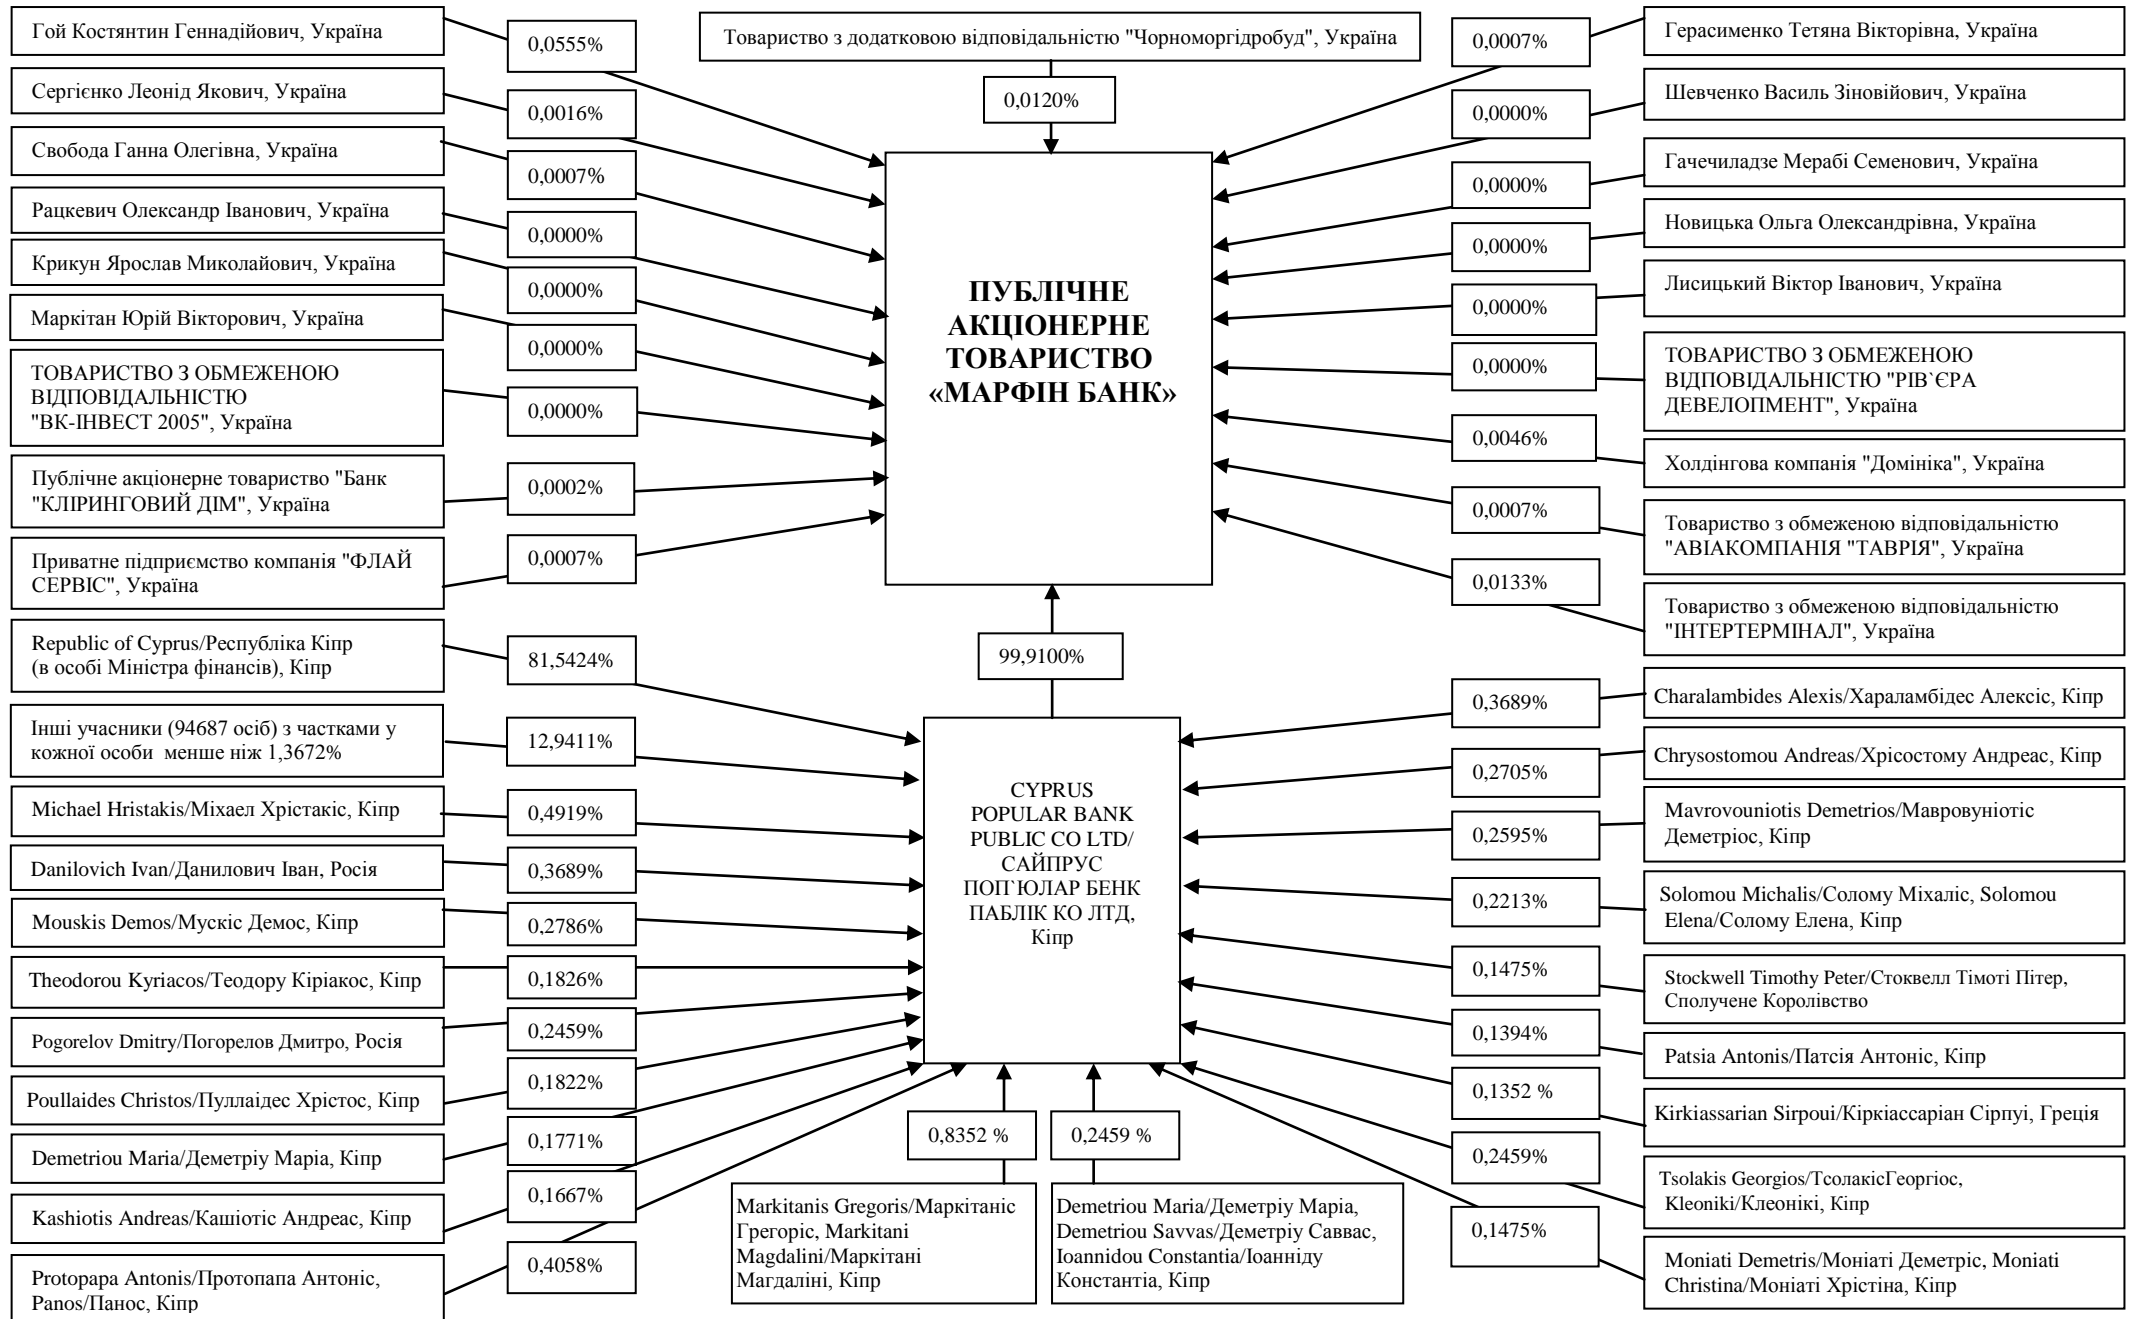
Гой Костянтин Геннадійович, Україна
0,0555%
Товариство з додатковою відповідальністю "Чорноморгідробуд", Україна
0,0120%
0,0007%
Герасименко Тетяна Вікторівна, Україна
Сергієнко Леонід Якович, Україна
0,0016%
0,0000%
Шевченко Василь Зіновійович, Україна
Свобода Ганна Олегівна, Україна
0,0007%
Гачечиладзе Мерабі Семенович, Україна
0,0000%
Рацкевич Олександр Іванович, Україна
0,0000%
Новицька Ольга Олександрівна, Україна
0,0000%
Крикун Ярослав Миколайович, Україна
0,0000%
Лисицький Віктор Іванович, Україна
0,0000%
Маркітан Юрій Вікторович, Україна
0,0000%
ПУБЛІЧНЕ АКЦІОНЕРНЕ ТОВАРИСТВО «МАРФІН БАНК»
0,0000%
ТОВАРИСТВО З ОБМЕЖЕНОЮ ВІДПОВІДАЛЬНІСТЮ "РІВ`ЄРА ДЕВЕЛОПМЕНТ", Україна
ТОВАРИСТВО З ОБМЕЖЕНОЮ ВІДПОВІДАЛЬНІСТЮ "ВК-ІНВЕСТ 2005", Україна
0,0000%
0,0046%
Холдінгова компанія "Домініка", Україна
Публічне акціонерне товариство "Банк "КЛІРИНГОВИЙ ДІМ", Україна
0,0002%
0,0007%
Товариство з обмеженою відповідальністю "АВІАКОМПАНІЯ "ТАВРІЯ", Україна
Приватне підприємство компанія "ФЛАЙ СЕРВІС", Україна
0,0007%
0,0133%
Товариство з обмеженою відповідальністю "ІНТЕРТЕРМІНАЛ", Україна
Republic of Cyprus/Республіка Кіпр (в особі Міністра фінансів), Кіпр
81,5424%
99,9100%
0,3689%
Charalambides Alexis/Хараламбідес Алексіс, Кіпр
Інші учасники (94687 осіб) з частками у кожної особи менше ніж 1,3672%
12,9411%
0,2705%
Chrysostomou Andreas/Хрісостому Андреас, Кіпр
Michael Hristakis/Міхаел Хрістакіс, Кіпр
0,4919%
CYPRUS POPULAR BANK PUBLIC CO LTD/ САЙПРУС ПОП`ЮЛАР БЕНК ПАБЛІК КО ЛТД, Кіпр
0,2595%
Mavrovouniotis Demetrios/Мавровуніотіс Деметріос, Кіпр
Danilovich Ivan/Данилович Іван, Росія
0,3689%
Mouskis Demos/Мускіс Демос, Кіпр
0,2786%
0,2213%
Solomou Michalis/Солому Міхаліс, Solomou Elena/Солому Елена, Кіпр
Theodorou Kyriacos/Теодору Кіріакос, Кіпр
0,1826%
0,1475%
Stockwell Timothy Peter/Стоквелл Тімоті Пітер, Сполучене Королівство
Pogorelov Dmitry/Погорелов Дмитро, Росія
0,2459%
0,1394%
Patsia Antonis/Патсія Антоніс, Кіпр
Poullaides Christos/Пуллаідес Хрістос, Кіпр
0,1822%
0,1352 %
Kirkiassarian Sirpoui/Кіркіассаріан Сірпуі, Греція
Demetriou Maria/Деметріу Марія, Кіпр
0,1771%
0,8352 %
0,2459 %
0,2459%
Tsolakis Georgios/ТсолакісГеоргіос, Kleoniki/Клеоніікі, Кіпр
Kashiotis Andreas/Кашіотіс Андреас, Кіпр
0,1667%
Markitanis Gregoris/Маркітаніс Грегоріс, Markitani Magdalini/Маркітані Магдаліні, Кіпр
Demetriou Maria/Деметріу Марія, Demetriou Savvas/Деметріу Саввас, Ioannidou Constantia/Іоанніду Константіа, Кіпр
0,1475%
Protopapa Antonis/Протопапа Антоніс, Panos/Панос, Кіпр
0,4058%
Moniati Demetris/Моніаті Деметріс, Moniati Christina/Моніаті Хрістіна, Кіпр